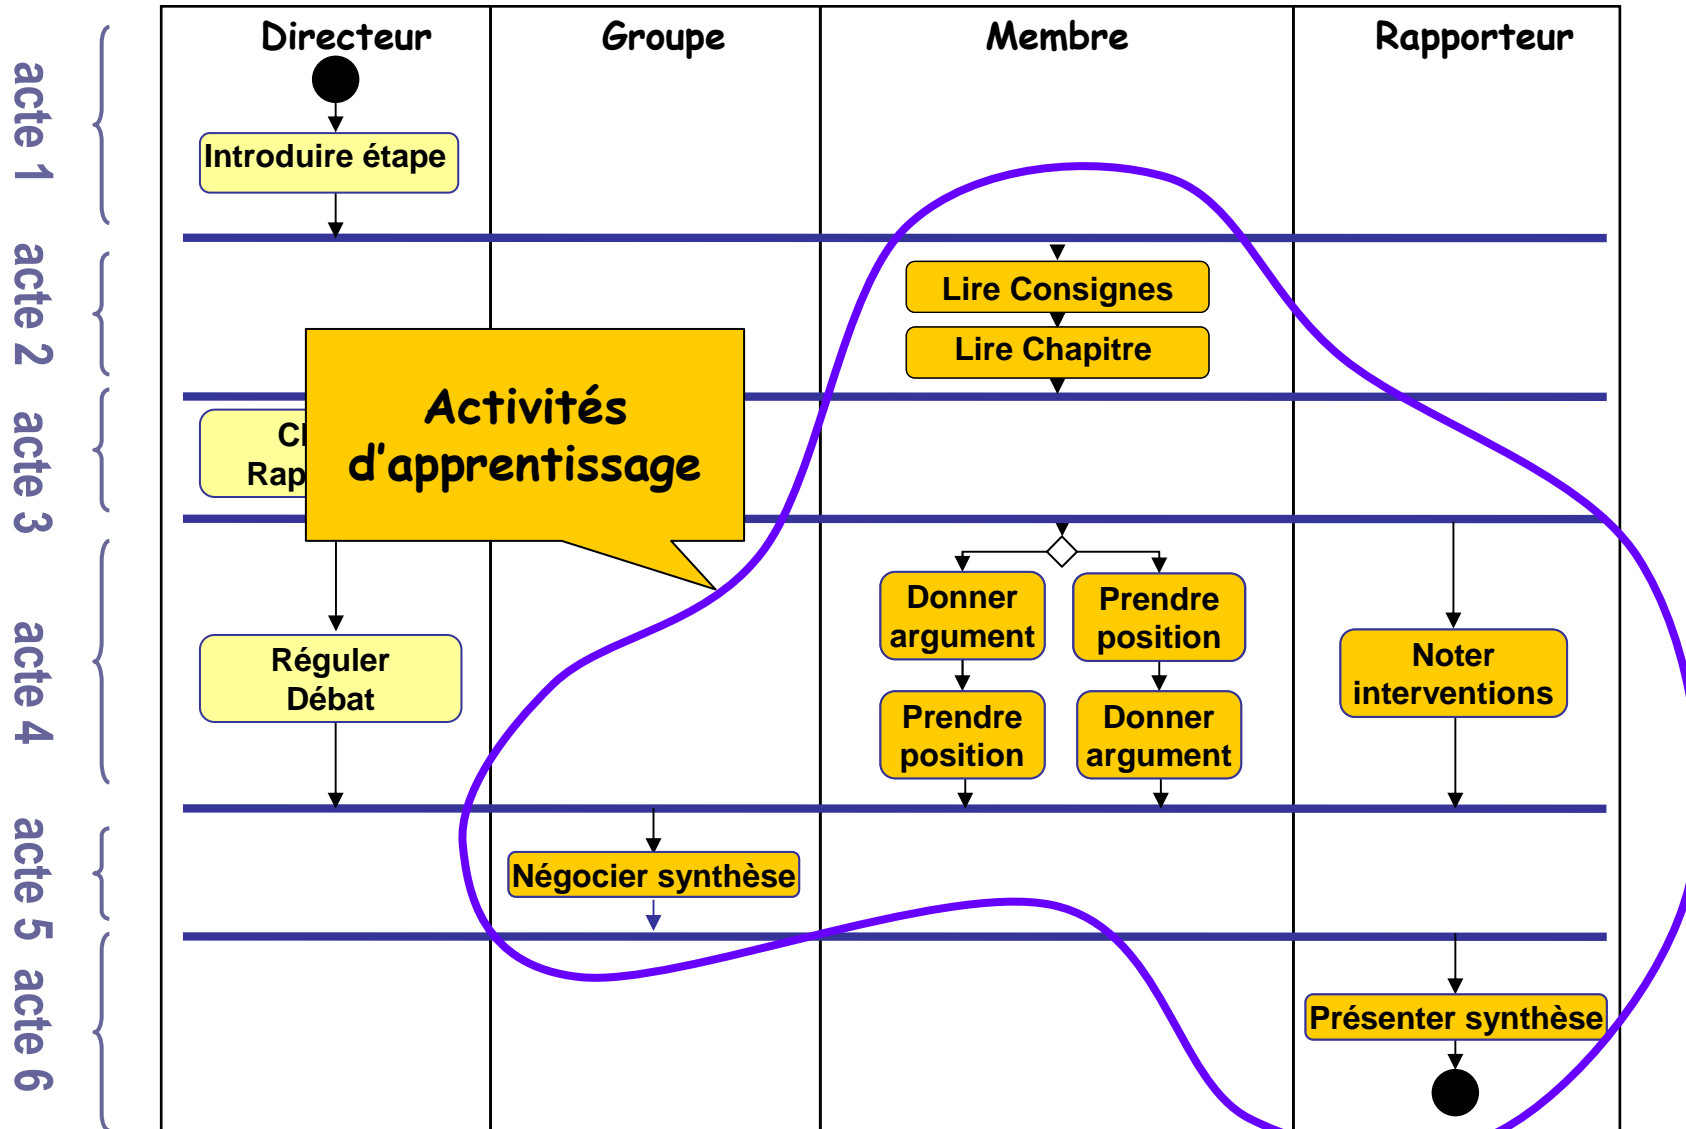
acte 1
acte 2
acte 3
acte 4
acte 5
acte 6

Directeur
Groupe
Membre
Rapporteur

Introduire étape

Lire Consignes
Lire Chapitre

Cl
Rap

Activités d'apprentissage

Donner argument
Prendre position
Prendre position
Donner argument
Noter interventions

Réguler Débat

Négocier synthèse

Présenter synthèse